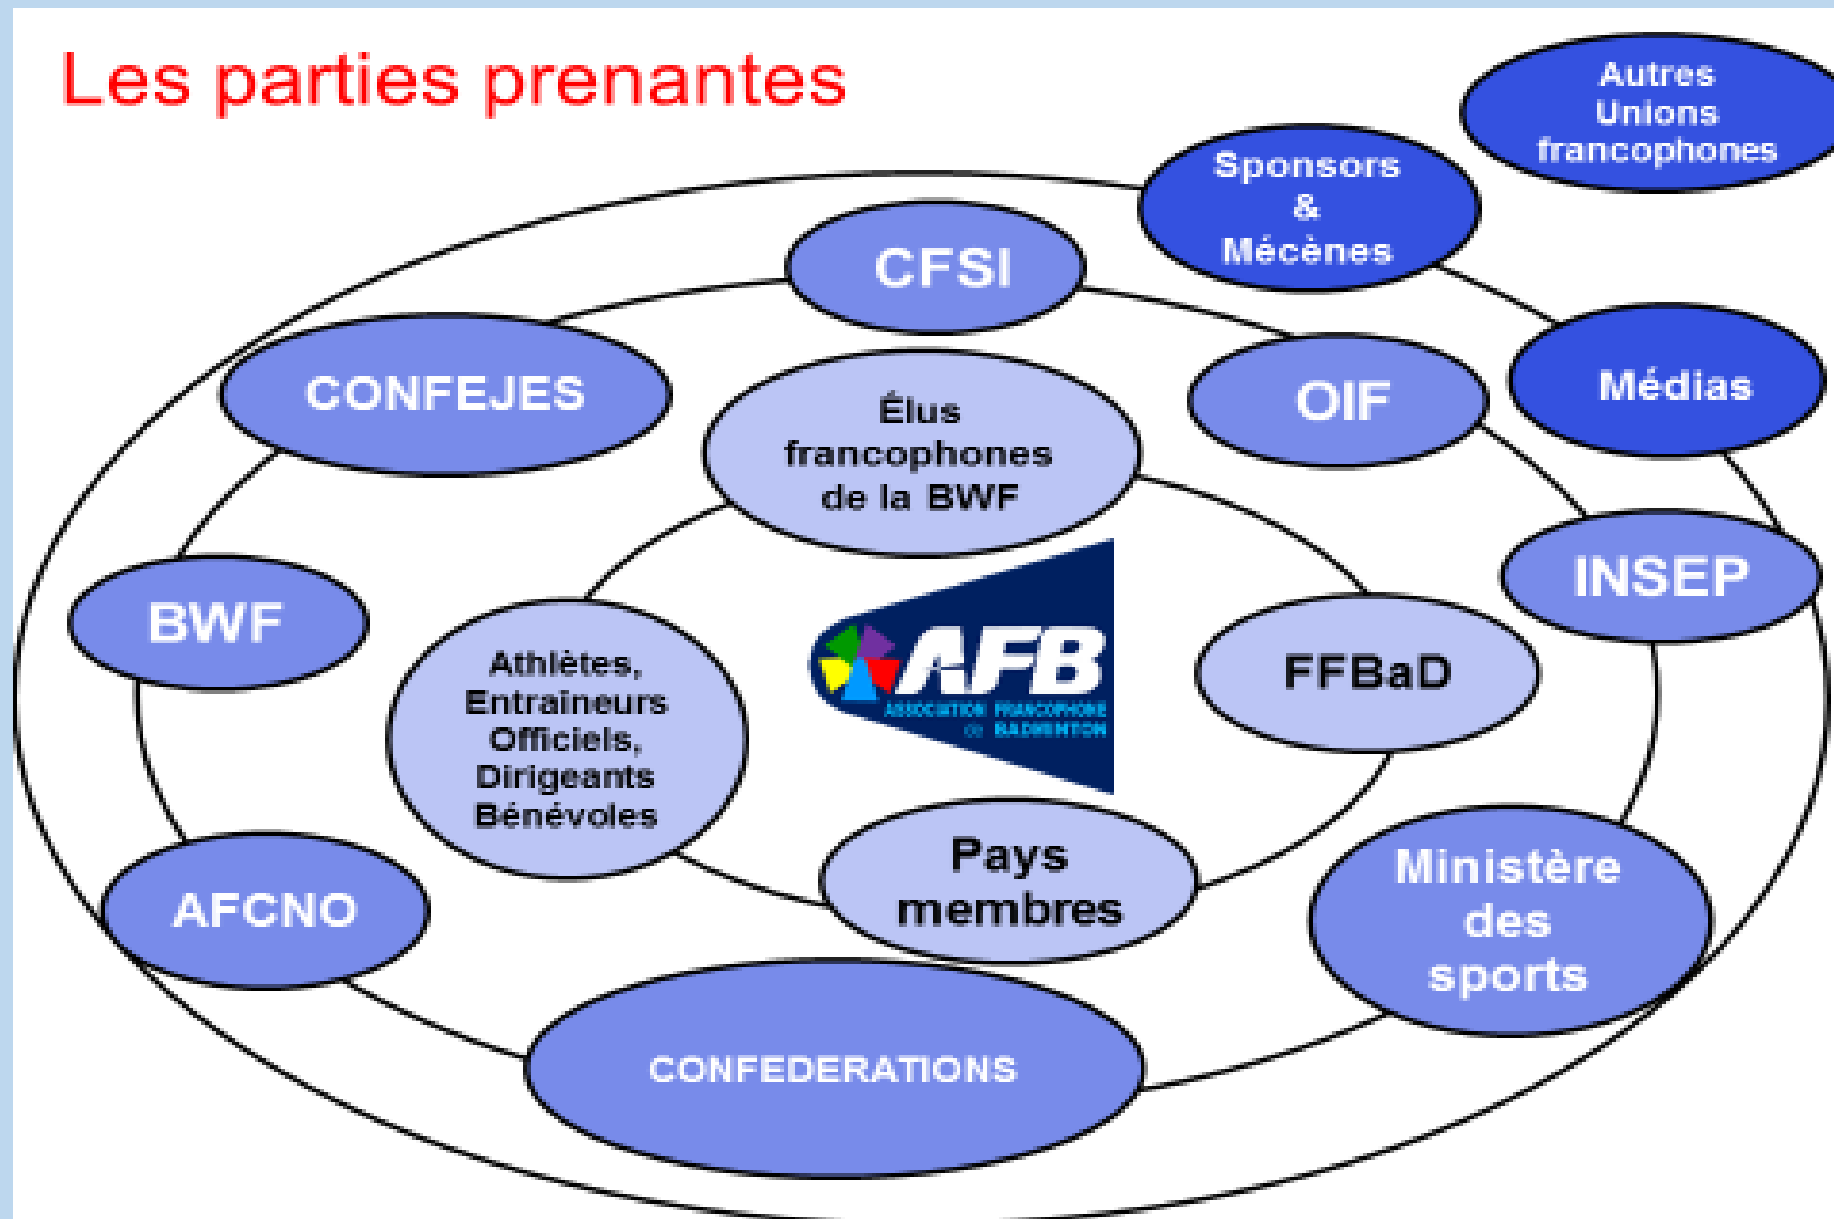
Les parties prenantes

Autres Unions francophones

Sponsors & Mécènes

CFSI

CONFEJES

OIF

Médias

Élus francophones de la BWF

INSEP

BWF

Athlètes, Entraîneurs Officiels, Dirigeants Bénévoles

AFB
ASSOCIATION FRANCOPHONE DE BADMINTON

FFBaD

Pays membres

Ministère des sports

AFCNO

CONFEDERATIONS